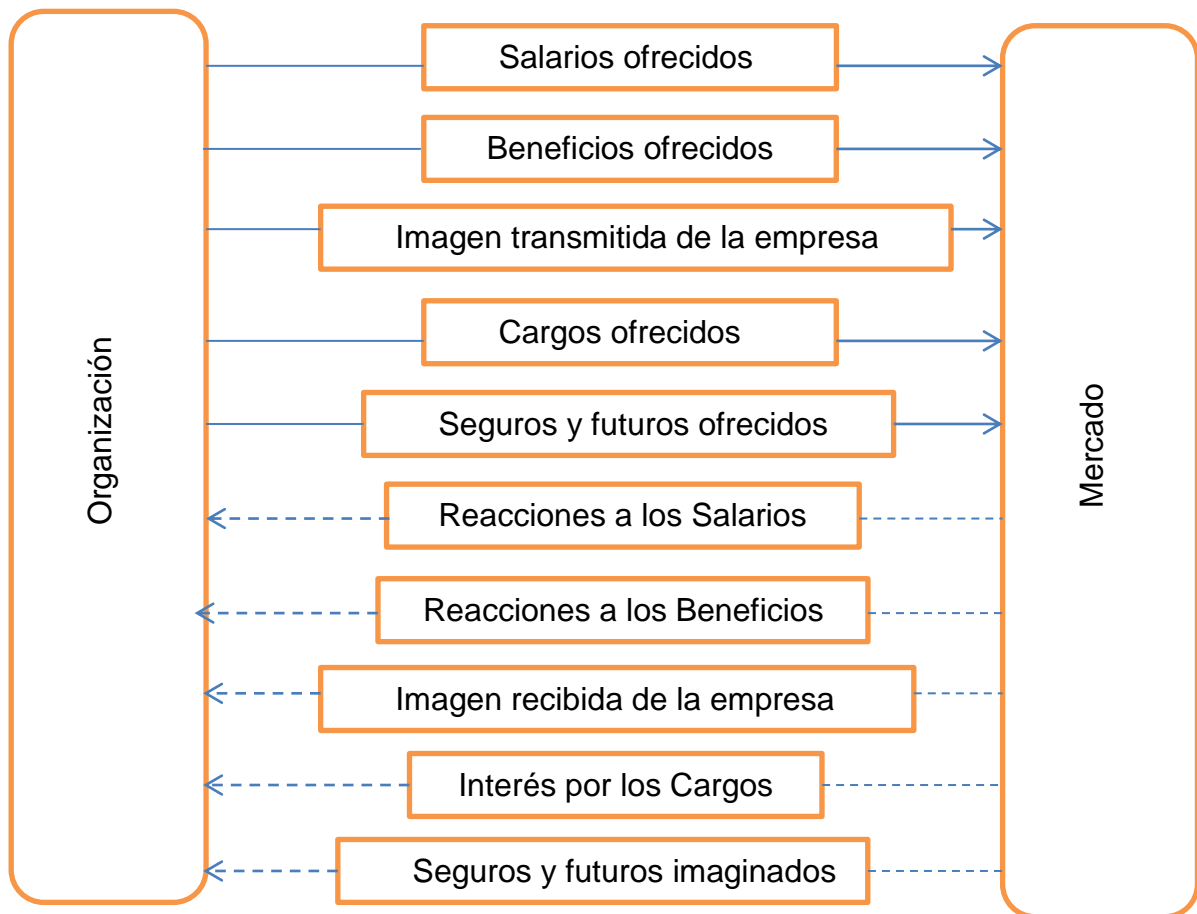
Organización

Salarios ofrecidos

Beneficios ofrecidos

Imagen transmitida de la empresa

Cargos ofrecidos

Seguros y futuros ofrecidos

Reacciones a los Salarios

Reacciones a los Beneficios

Imagen recibida de la empresa

Interés por los Cargos

Seguros y futuros imaginados

Mercado